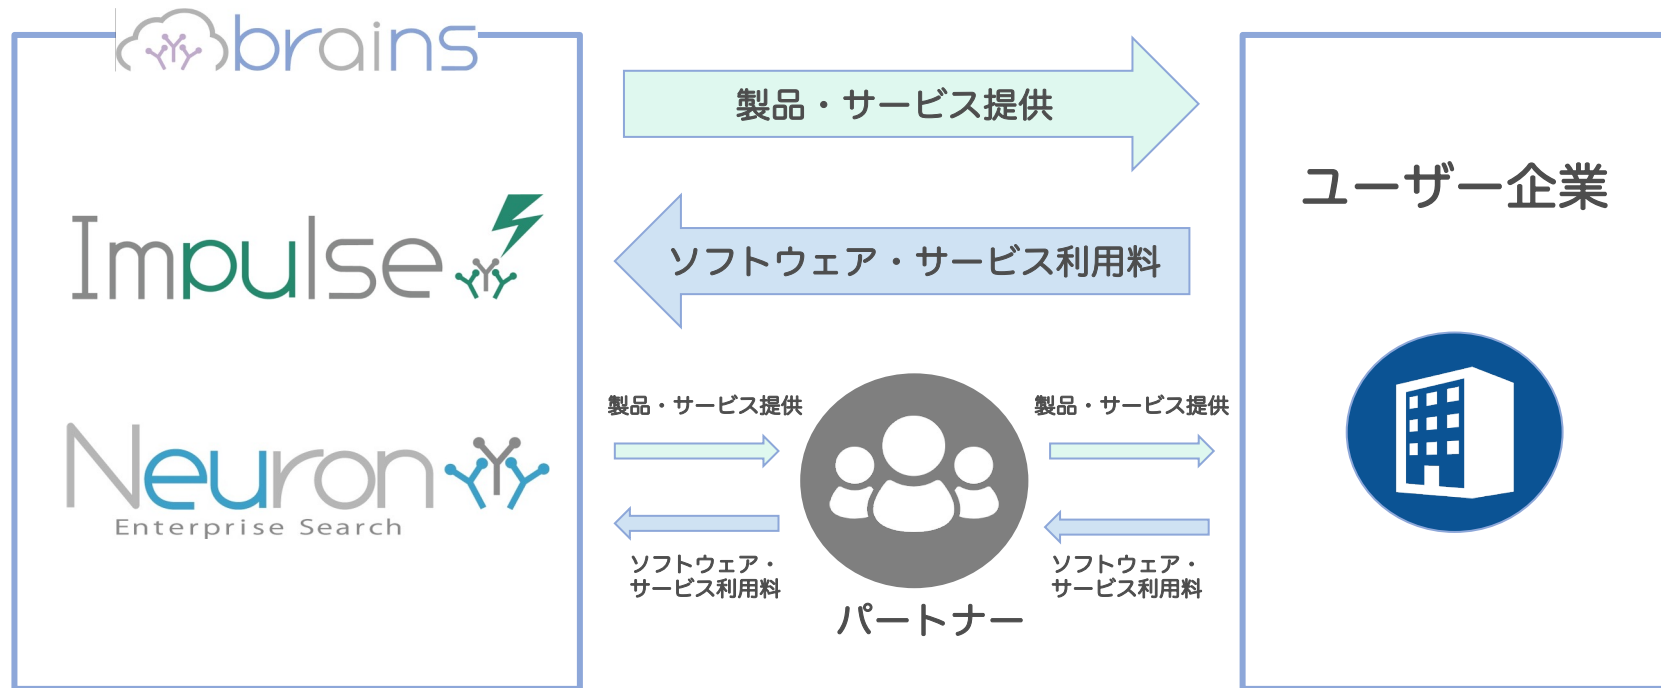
brains

Impulse

Neuron
Enterprise Search

製品・サービス提供

ソフトウェア・サービス利用料

ユーザー企業

製品・サービス提供

ソフトウェア・サービス利用料

製品・サービス提供

ソフトウェア・サービス利用料

パートナー